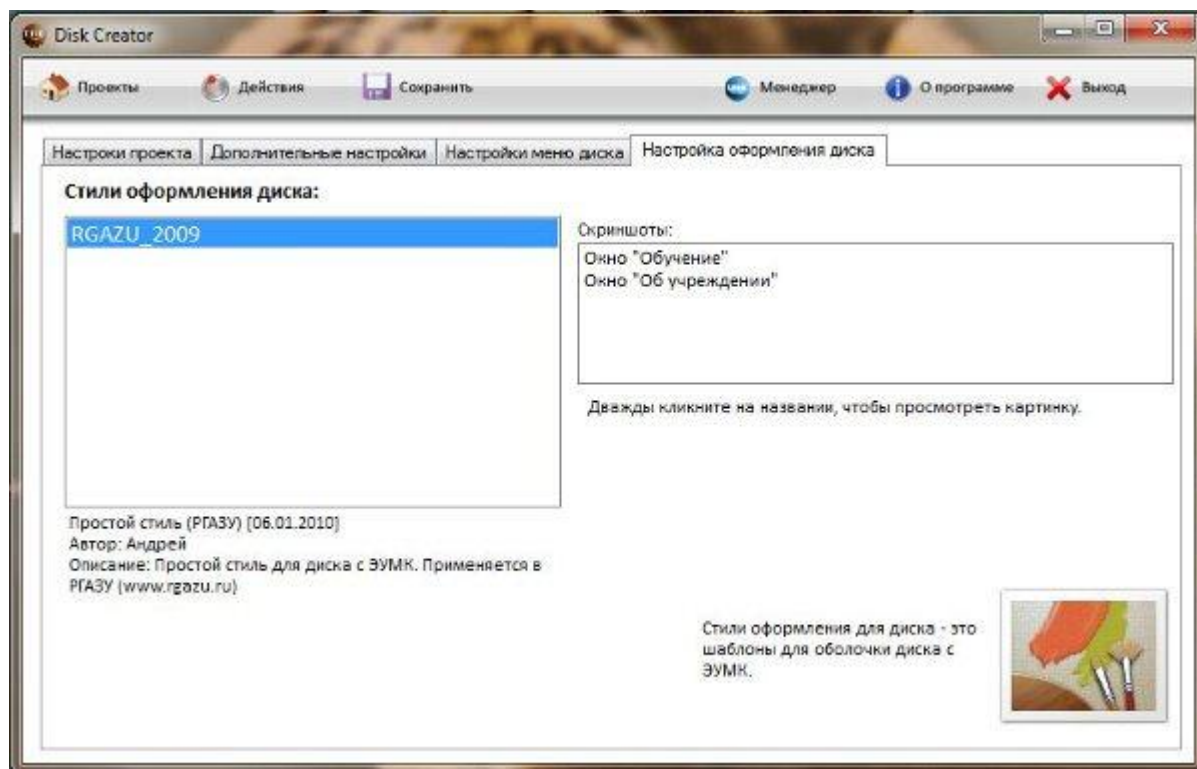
Disk Creator

Проекты Действия Сохранить Менеджер О программе Выход

Настроки проекта | Дополнительные настройки | Настройки меню диска | Настройка оформления диска

Стили оформления диска:

RGAZU_2009

Скриншоты:

Окно "Обучение"
Окно "Об учреждении"

Дважды кликните на названии, чтобы просмотреть картинку.

Простой стиль (РГАЗУ) [06.01.2010]
Автор: Андрей
Описание: Простой стиль для диска с ЭУМК. Применяется в РГАЗУ (www.rgazu.ru)

Стили оформления для диска - это шаблоны для оболочки диска с ЭУМК.